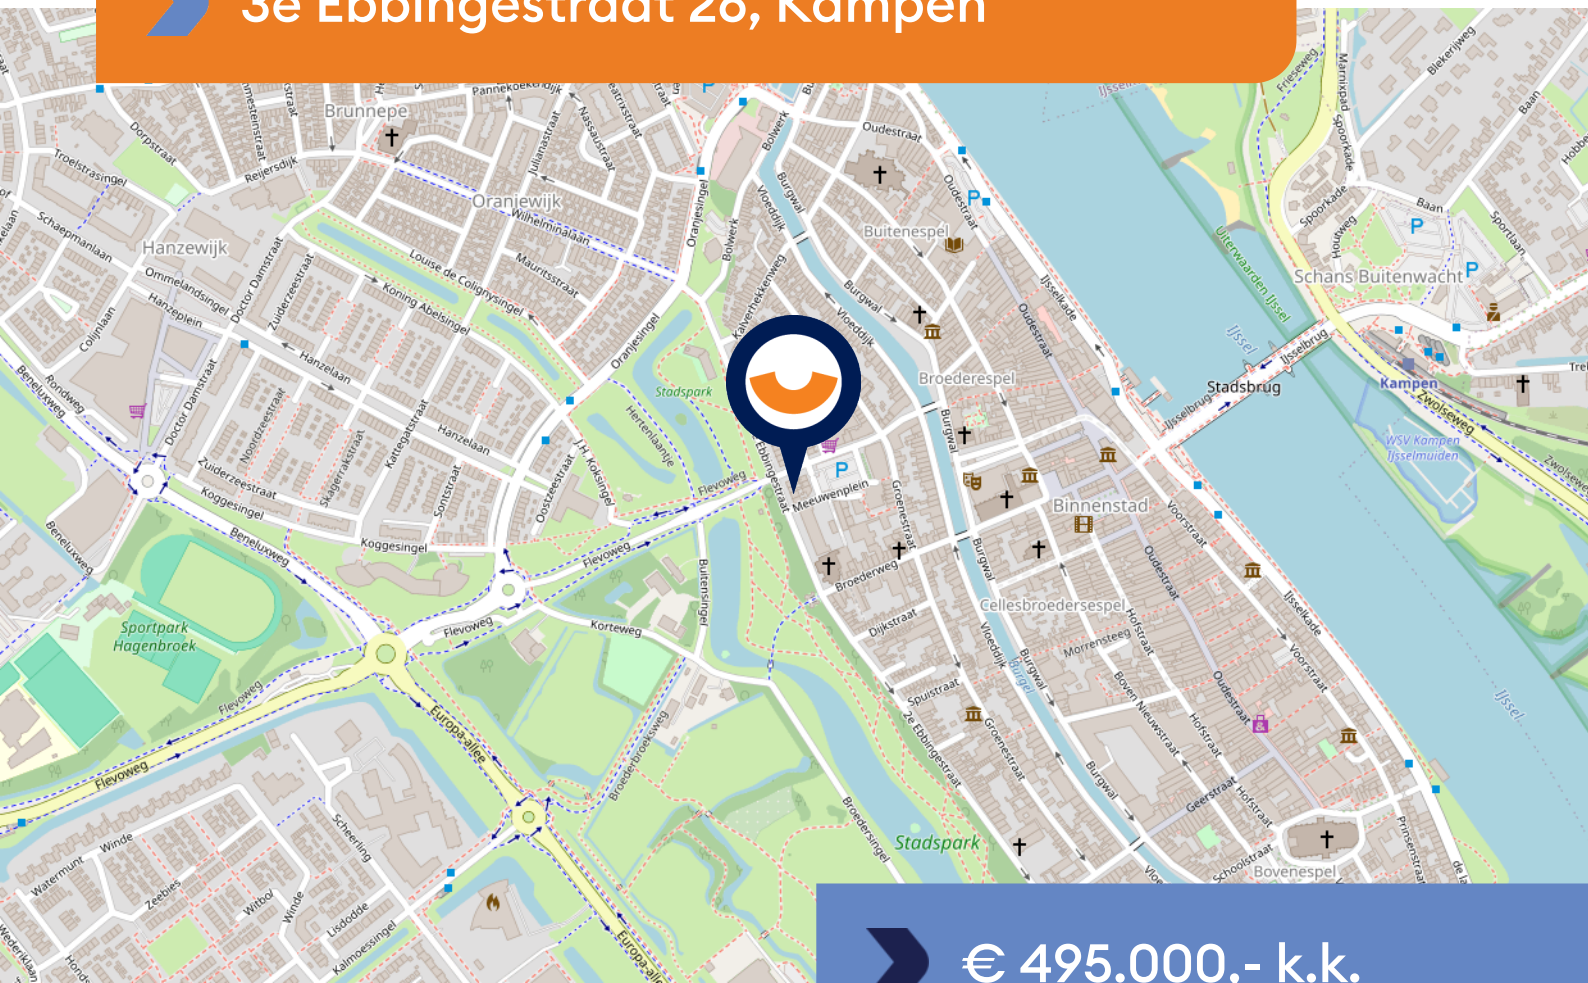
3e Ebbingestraat 28, Kampen

Brunnepe
Oranjewijk
Hanzewijk
Buitenespel
Broederespel
Binnenstad
Cellesbroedersespel
Stadsbrug
Schans Buitenwacht
Kampen
Stadspark
Sportpark Hagenbroek
Stadspark
Bovenespel
IJssel
Uiterwaarden IJssel
WSV Kampen IJsselmuiden
Flevoweg
Europa-allee
Beneluxweg
Koggesingel
Hanzelaan
Zuiderzeestraat
Ebbingestraat
Meeuwenplein
Broederweg
Dijkstraat
Spuistraat
2e Ebbingestraat
Burgwal
Vloeddijk
Oudestraat
IJsselkade
Voorstraat
Hofstraat
Morrensteeg
Geerstraat
Korteweg
Buitensingel
Broederbroeksweg
Broedersingel
Oranjesingel
Bolwerk
Kalverhekkenweg
Wilhelminalaan
Mauritsstraat
Koning Abelsingel
Louise de Colignysingel
Doctor Damstraat
Ommelandsingel
Hanzeplein
Troelstrasingel
Schaepmanlaan
Dorpstraat
Reijersdijk
Pannekoekendijk
Nassaustraat
Julianastraat
Sontstraat
Kattegatstraat
Skagerrakstraat
Noordzeestraat
Oostzeestraat
J.H. Koksingel
Hertenlaantje
Rondweg
Colijnlaan
Scheerling
Winde
Watermunt
Zeebies
Witbol
Lisdodde
Kalmoessingel
Zwolseweg
IJsselbrug
Frieseweg
Spoorkade
Houtweg
Baan
Sportlaan
Bovenstraat
Nieuwstraat
Schoolstraat
Prinsenstraat
P
€ 495.000,- k.k.